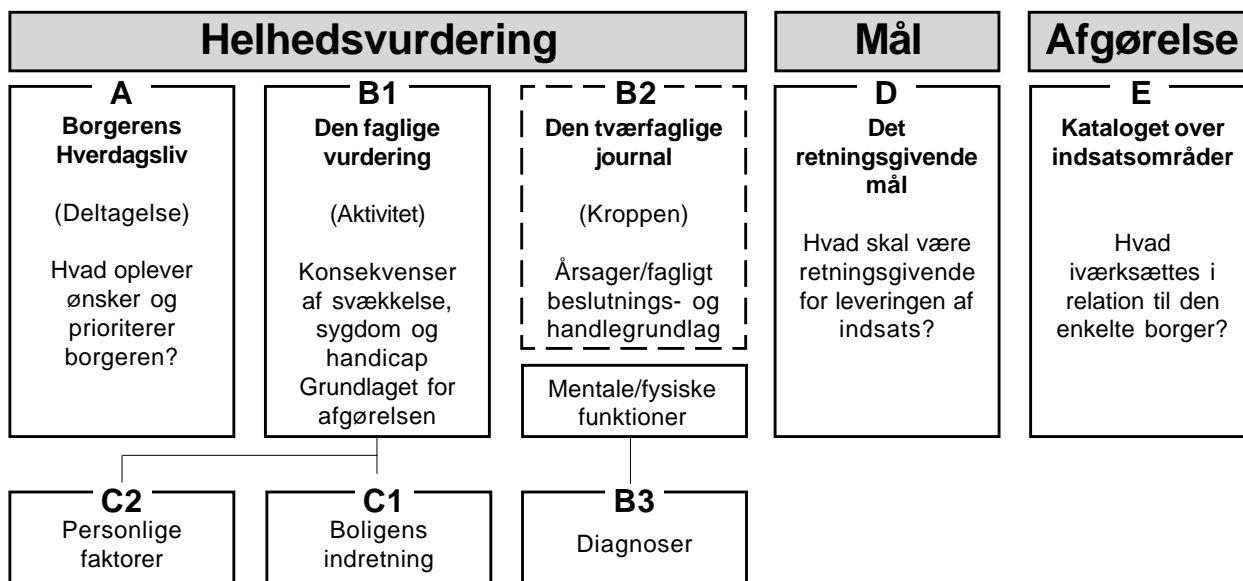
Helhedsvurdering

Mål

Afgørelse

A
Borgerens Hverdagsliv

(Deltagelse)

Hvad oplever ønsker og prioriterer borgeren?

B1
Den faglige vurdering

(Aktivitet)

Konsekvenser af svækkelse, sygdom og handicap Grundlaget for afgørelsen

B2
Den tværfaglige journal

(Kroppen)

Årsager/fagligt beslutnings- og handlegrundlag

Mentale/fysiske funktioner

D
Det retningsgivende mål

Hvad skal være retningsgivende for leveringen af indsats?

E
Kataloget over indsatsområder

Hvad iværksættes i relation til den enkelte borger?

C2
Personlige faktorer

C1
Boligens indretning

B3
Diagnoser